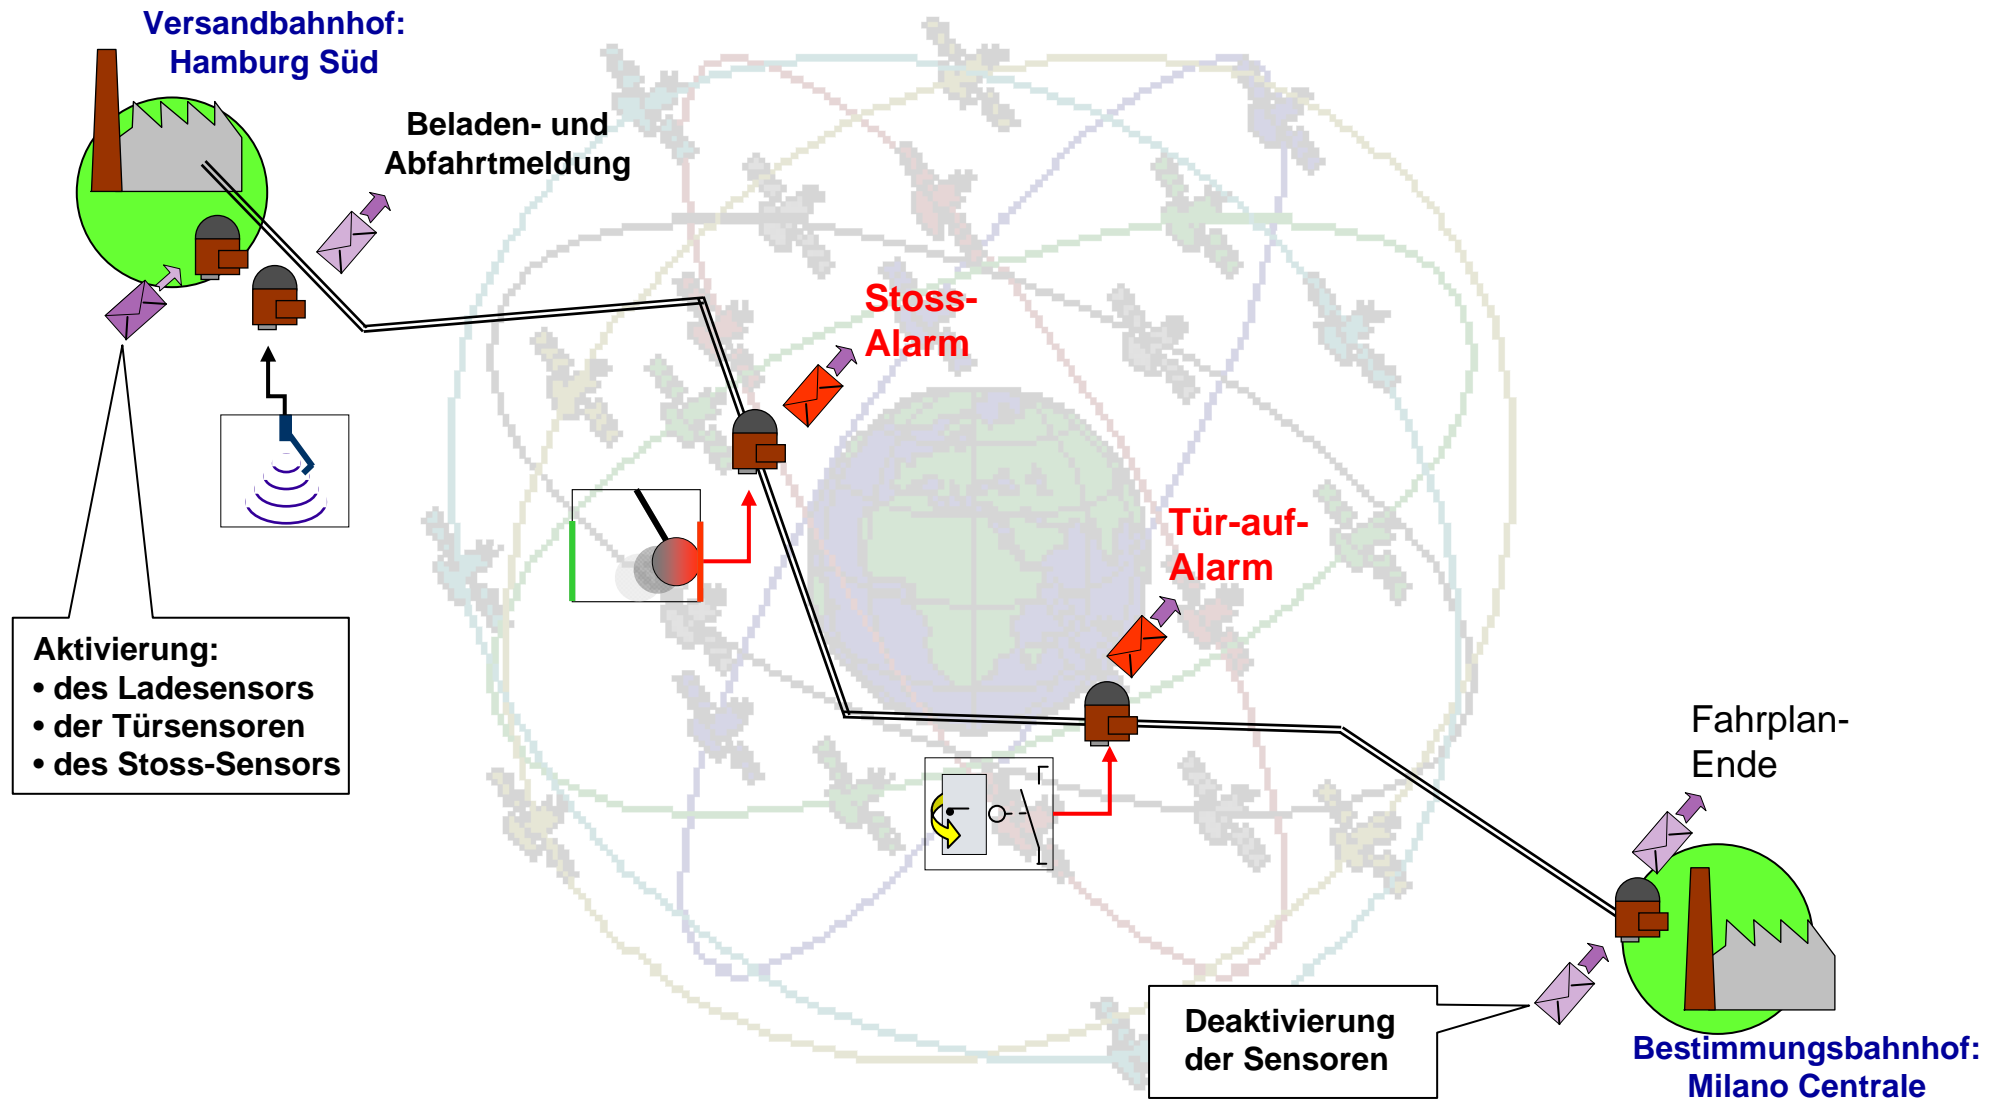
Versandbahnhof:
Hamburg Süd

Beladen- und Abfahrtmeldung

Stoss-Alarm

Tür-auf-Alarm

Aktivierung:
• des Ladesensors
• der Türsensoren
• des Stoss-Sensors

Fahrplan-Ende

Deaktivierung der Sensoren

Bestimmungsbahnhof:
Milano Centrale